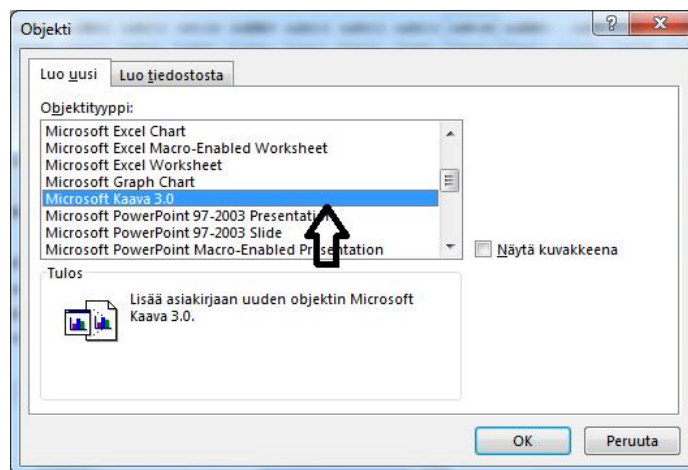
Objekti

Luo uusi | Luo tiedostosta

Objektityyppi:

Microsoft Excel Chart
Microsoft Excel Macro-Enabled Worksheet
Microsoft Excel Worksheet
Microsoft Graph Chart
Microsoft Kaava 3.0
Microsoft PowerPoint 97-2003 Presentat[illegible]
Microsoft PowerPoint 97-2003 Slide
Microsoft PowerPoint Macro-Enabled P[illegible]sentation

Näytä kuvakkeena

Tulos

Lisää asiakirjaan uuden objektin Microsoft Kaava 3.0.

OK | Peruuta